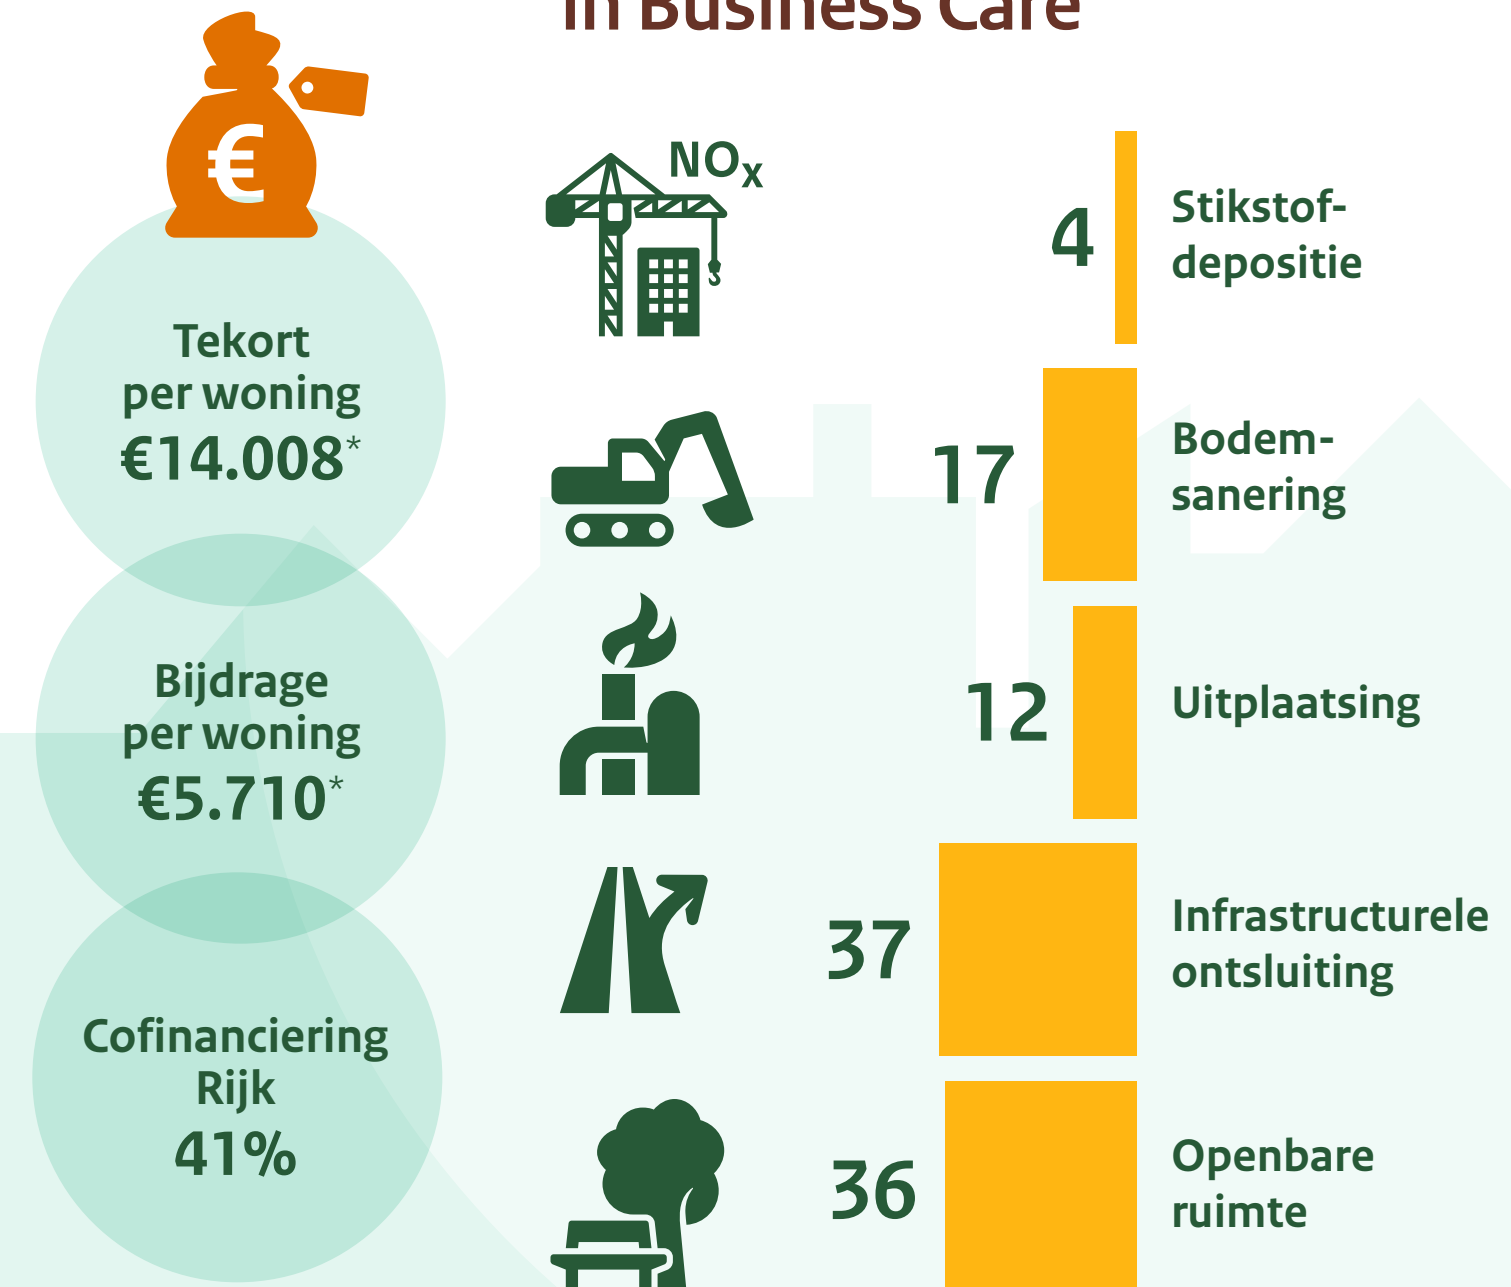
in Business Case

€

Tekort per woning €14.008*

Bijdrage per woning €5.710*

Cofinanciering Rijk 41%

$NO_x$

4 Stikstofdepositie

17 Bodemsanering

12 Uitplaatsing

37 Infrastructurele ontsluiting

36 Openbare ruimte